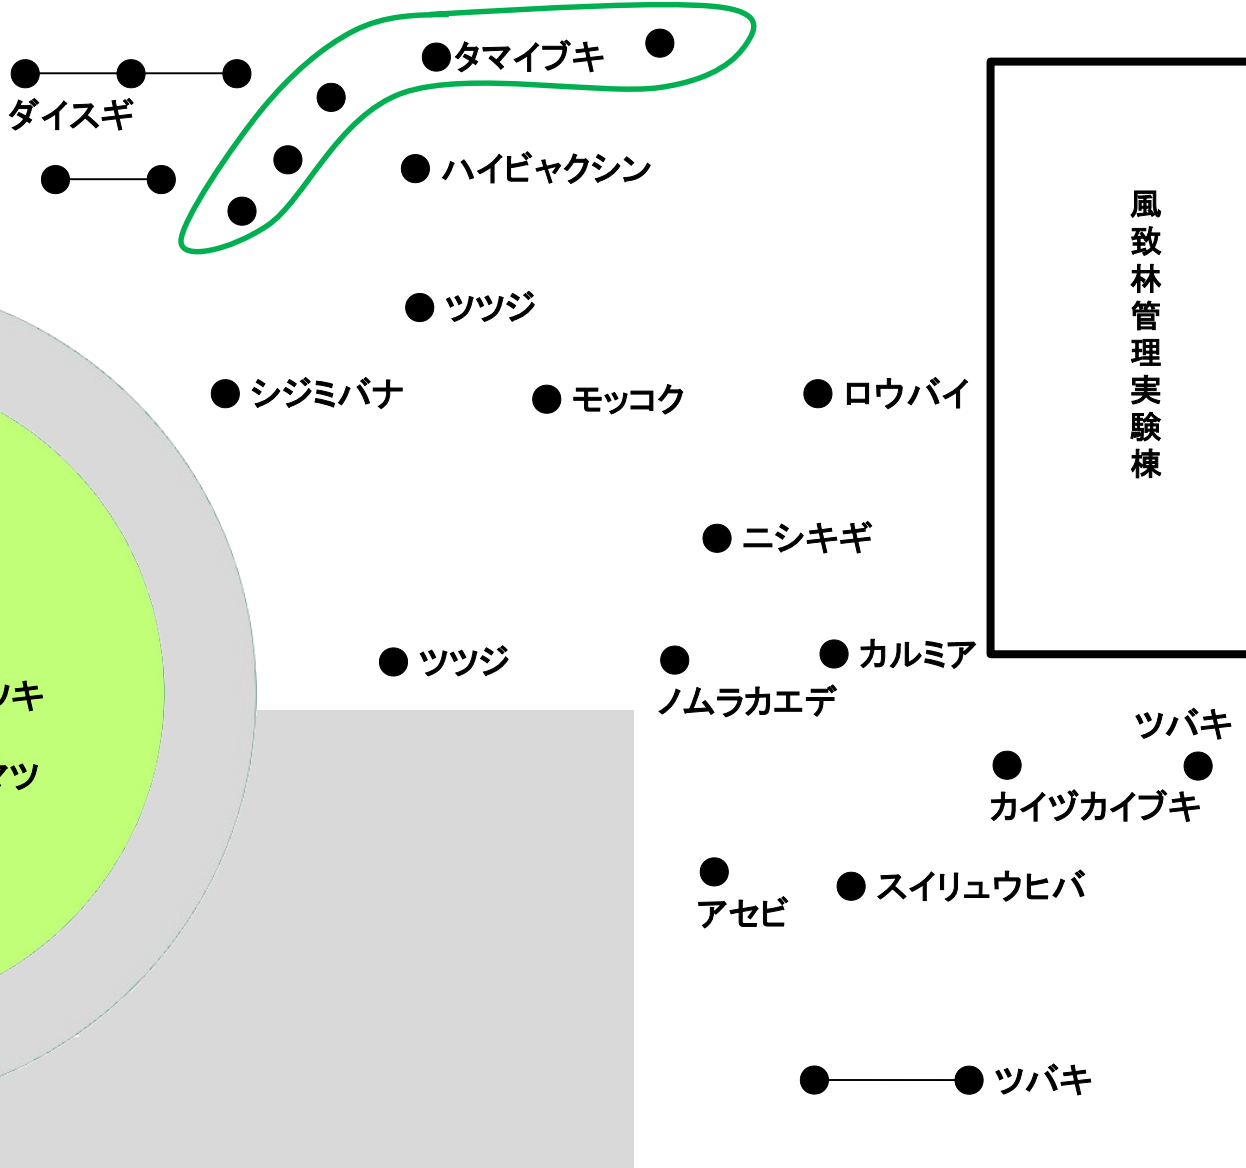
ダイスギ

タマイブキ

ハイビャクシン

風致林管理実験棟

ツツジ

シジミバナ

モッコク

ロウバイ

ニシキギ

ツツジ

ノムラカエデ

カルミア

ツバキ

カイヅカイブキ

アセビ

スイリュウヒバ

ツバキ

ッキ

マツ